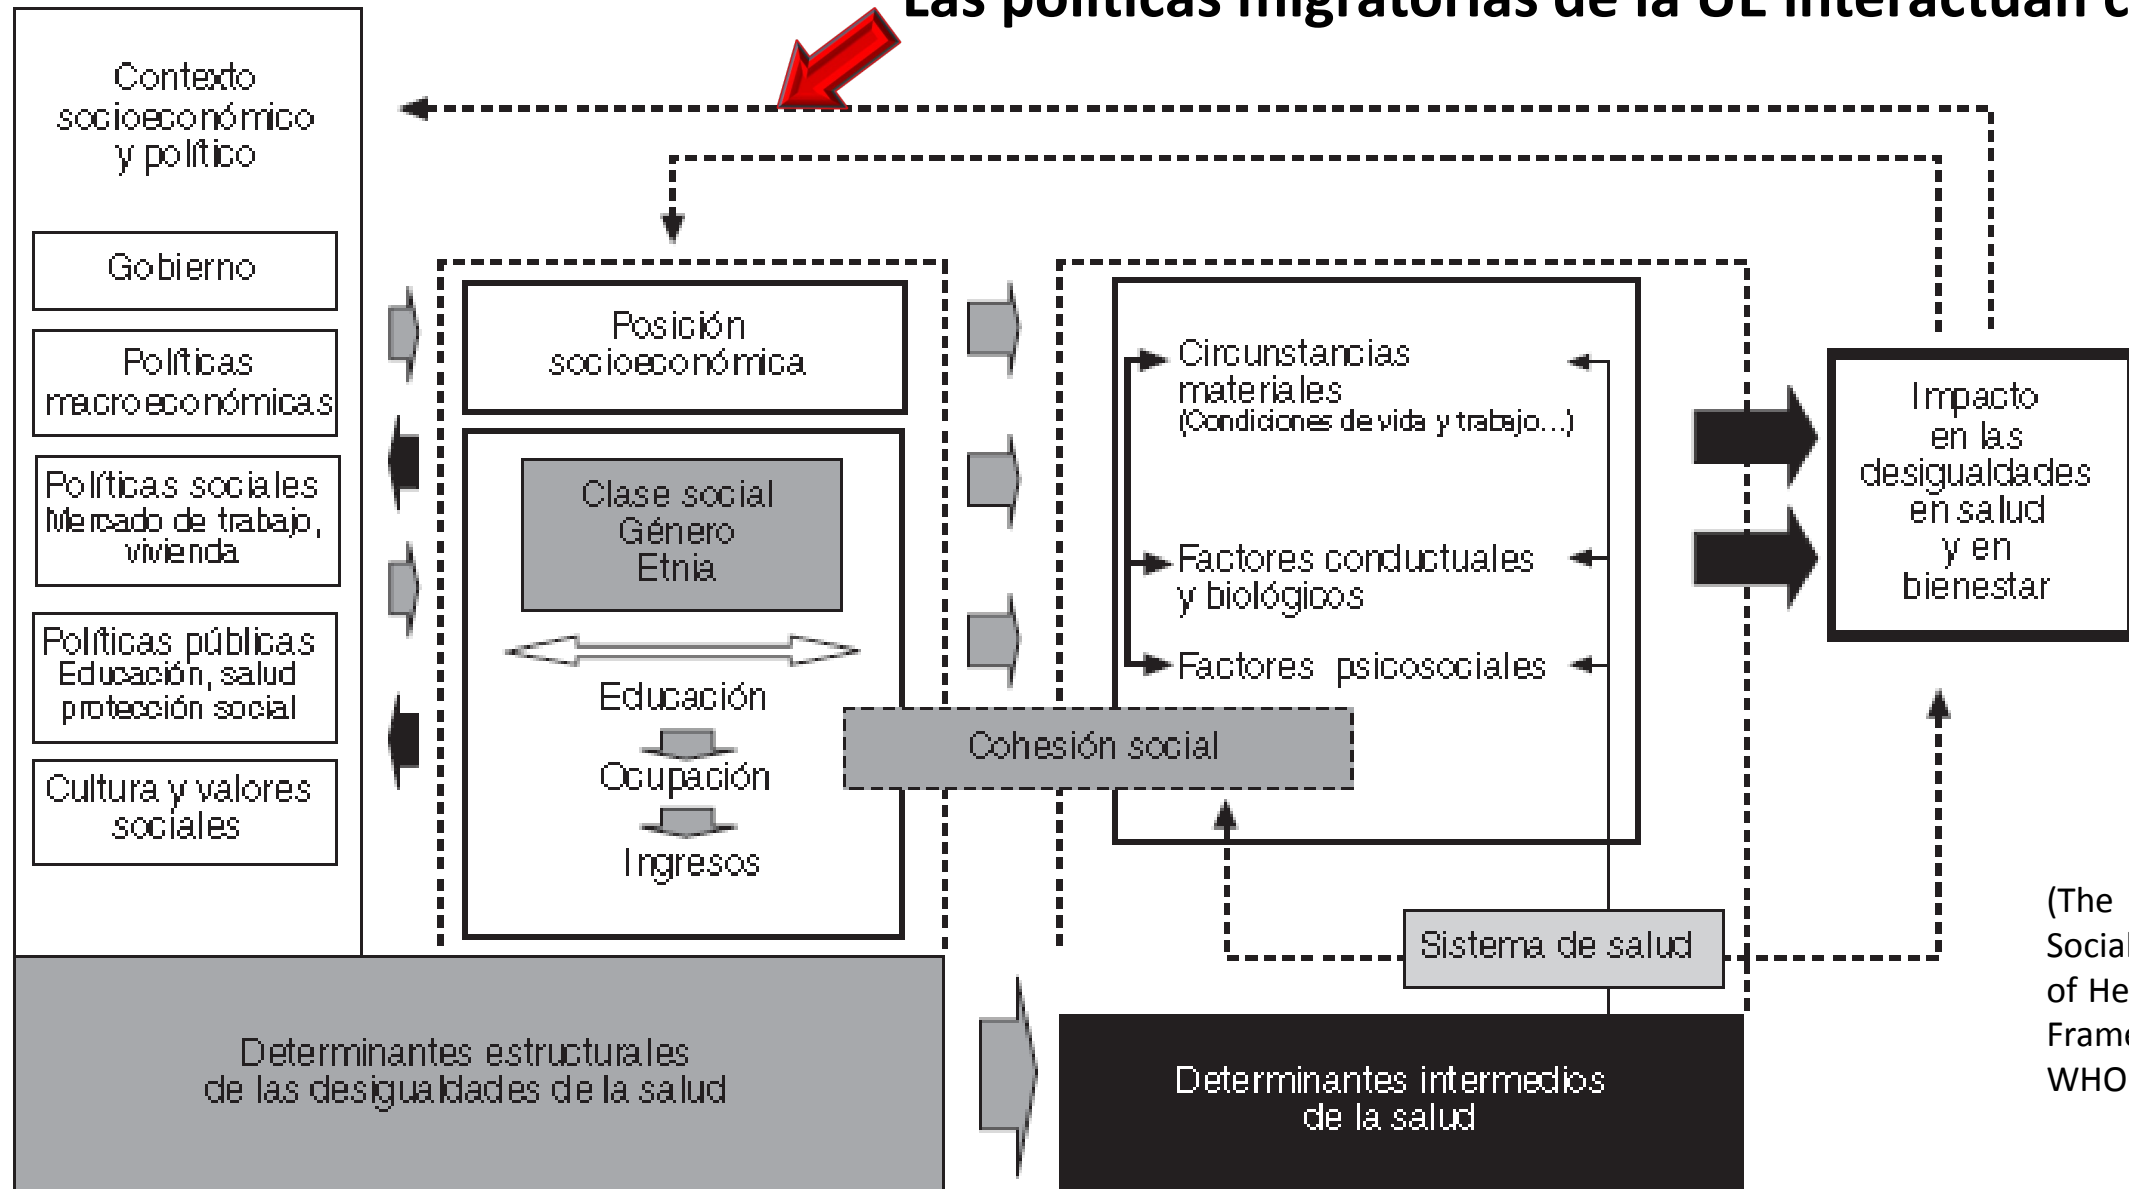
Las políticas migratorias de la UE interactúan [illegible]

Contexto socioeconómico y político

Gobierno

Políticas macroeconómicas

Políticas sociales Mercado de trabajo, vivienda

Políticas públicas Educación, salud protección social

Cultura y valores sociales

Posición socioeconómica

Clase social
Género
Etnia

Educación

Ocupación

Ingresos

Cohesión social

Circunstancias materiales
(Condiciones de vida y trabajo...)

Factores conductuales y biológicos

Factores psicosociales

Sistema de salud

Impacto en las desigualdades en salud y en bienestar

Determinantes estructurales de las desigualdades de la salud

Determinantes intermedios de la salud

(The
Social
of He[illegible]
Fram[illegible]
WHO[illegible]